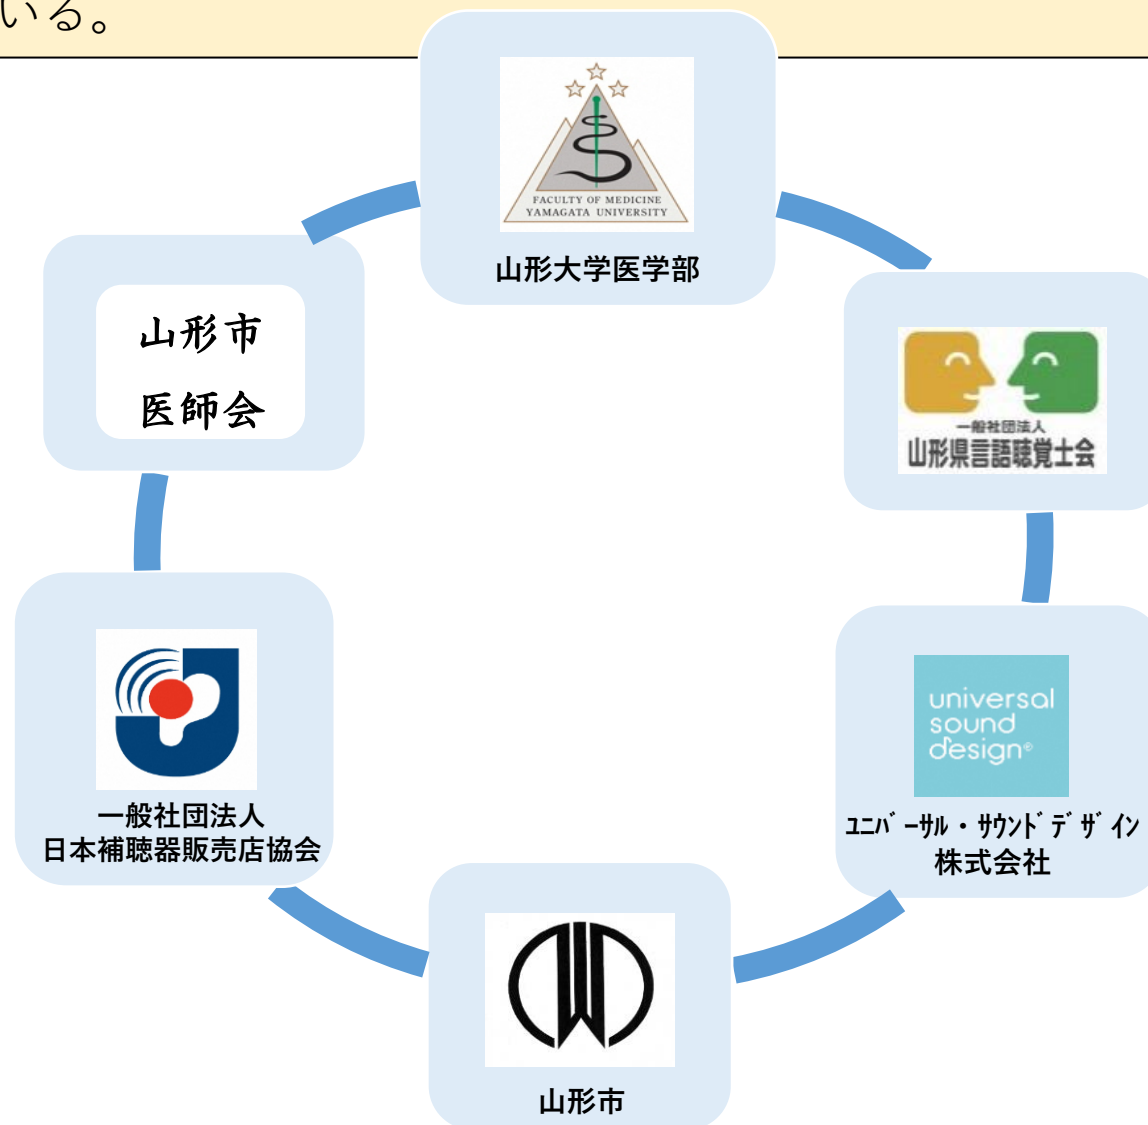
いる。

FACULTY OF MEDICINE
YAMAGATA UNIVERSITY
山形大学医学部

一般社団法人
山形県言語聴覚士会

universal
sound
design

ﾕﾆﾊﾞｰｻﾙ・ｻｳﾝﾄﾞﾃﾞｻﾞｲﾝ
株式会社

山形市

一般社団法人
日本補聴器販売店協会

山形市
医師会